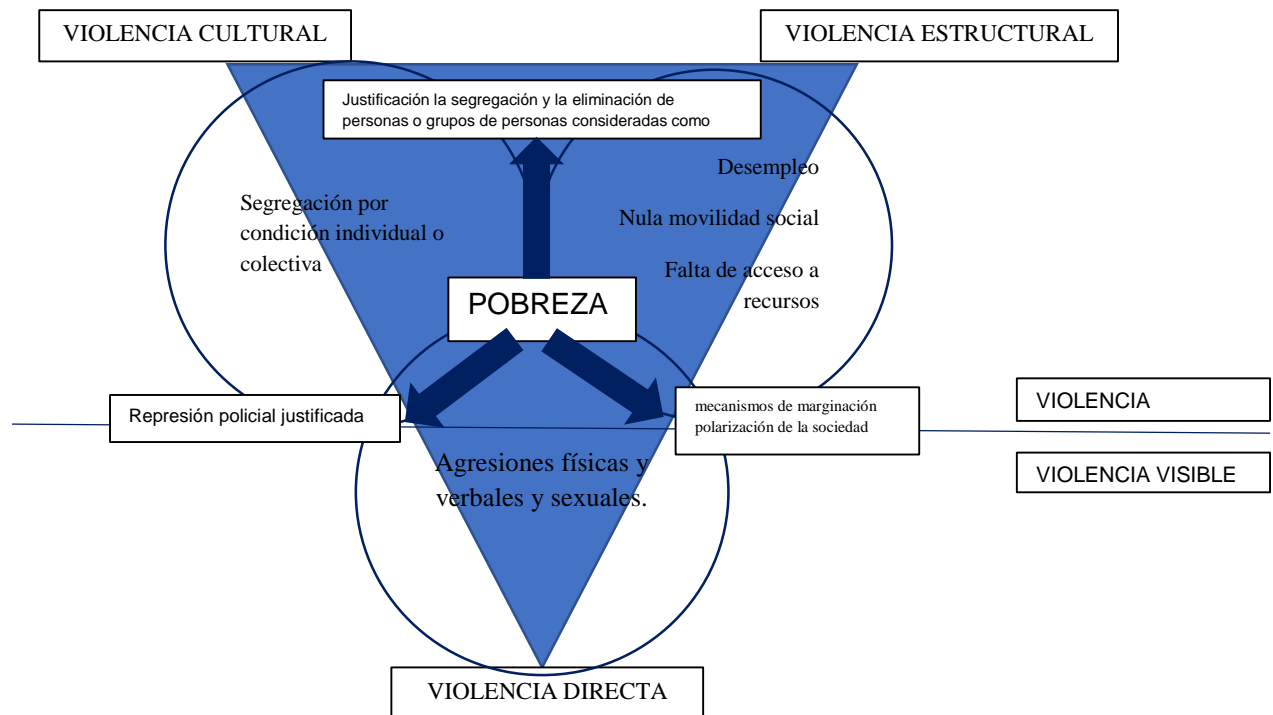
VIOLENCIA CULTURAL

VIOLENCIA ESTRUCTURAL

Justificación la segregación y la eliminación de personas o grupos de personas consideradas como

Segregación por condición individual o colectiva

Desempleo

Nula movilidad social

Falta de acceso a recursos

POBREZA

Represión policial justificada

mecanismos de marginación polarización de la sociedad

VIOLENCIA

VIOLENCIA VISIBLE

Agresiones físicas y verbales y sexuales.

VIOLENCIA DIRECTA